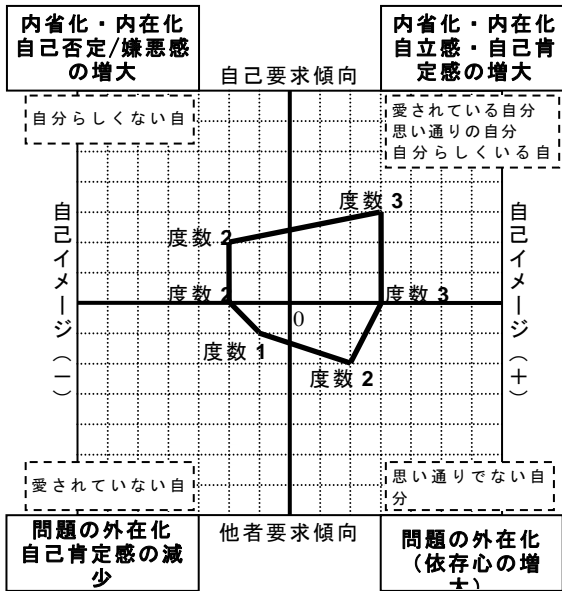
内省化・内在化
自己否定/嫌悪感の増大

自己要求傾向

内省化・内在化
自立感・自己肯定感の増大

自分らしくない自

愛されている自分
思い通りの自分
自分らしくいる自

自己イメージ（－）

自己イメージ（＋）

度数 3

度数 2

度数 2

度数 3

0

度数 1

度数 2

愛されていない自

思い通りでない自分

問題の外在化
自己肯定感の減少

他者要求傾向

問題の外在化
（依存心の増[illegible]